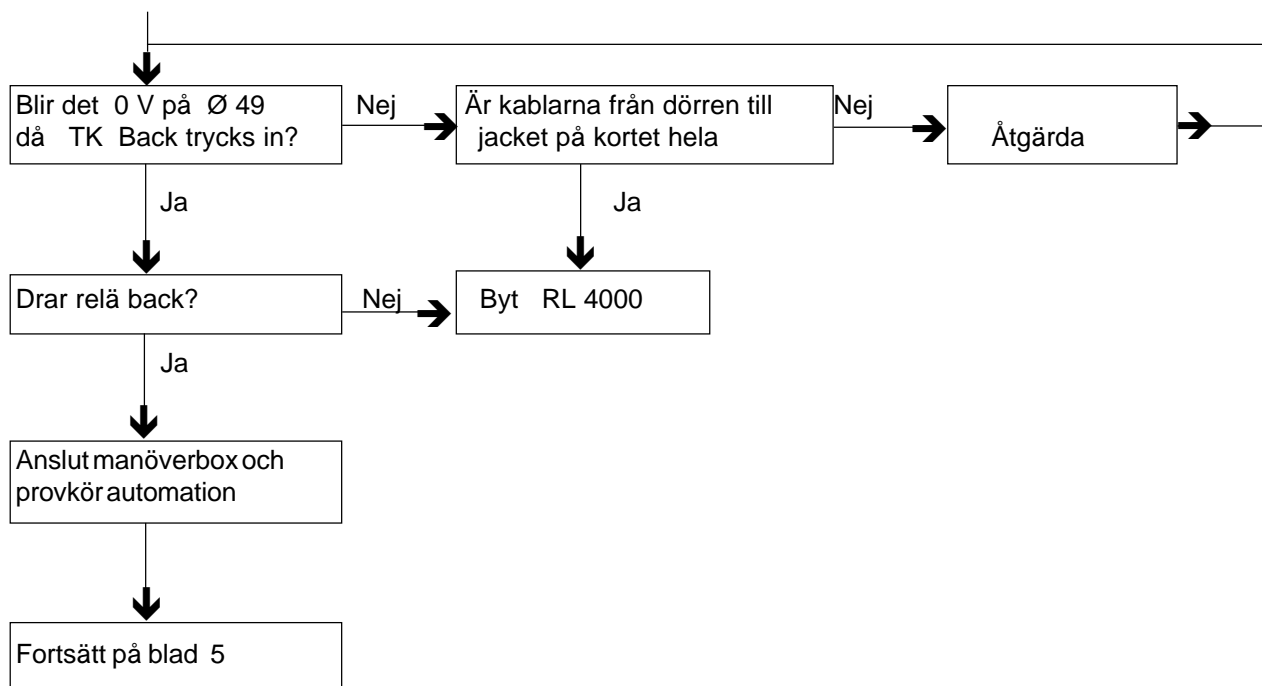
Blir det 0 V på Ø 49 då TK Back trycks in?

Nej

Är kablarna från dörren till jacket på kortet hela

Nej

Åtgärda

Ja

Ja

Drar relä back?

Nej

Byt RL 4000

Ja

Anslut manöverbox och provkör automation

Fortsätt på blad 5